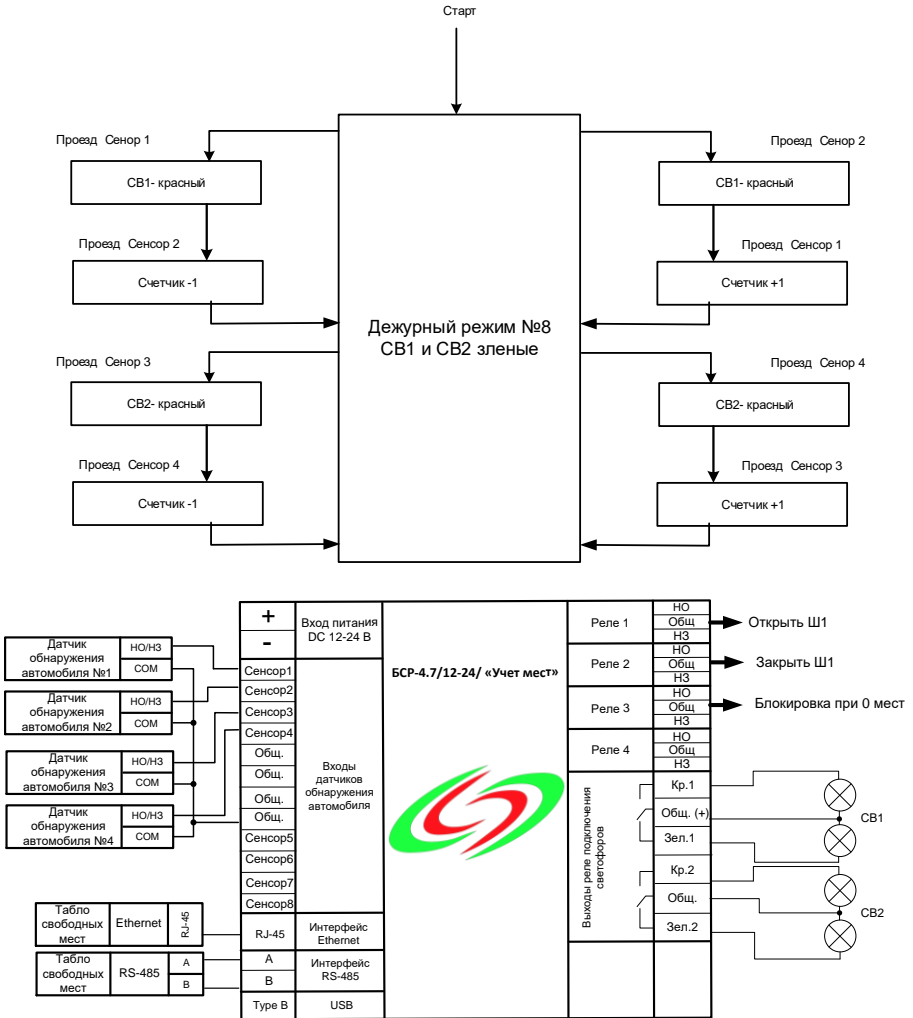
Старт

Проезд Сенор 1

СВ1- красный

Проезд Сенсор 2

Счетчик -1

Проезд Сенор 3

СВ2- красный

Проезд Сенсор 4

Счетчик -1

Дежурный режим №8
СВ1 и СВ2 зленые

Проезд Сенор 2

СВ1- красный

Проезд Сенсор 1

Счетчик +1

Проезд Сенор 4

СВ2- красный

Проезд Сенсор 3

Счетчик +1

Датчик обнаружения автомобиля №1 | НО/НЗ | COM

Датчик обнаружения автомобиля №2 | НО/НЗ | COM

Датчик обнаружения автомобиля №3 | НО/НЗ | COM

Датчик обнаружения автомобиля №4 | НО/НЗ | COM

Табло свободных мест | Ethernet | RJ-45

Табло свободных мест | RS-485 | A | B

+
-
Вход питания DC 12-24 В

Сенсор1
Сенсор2
Сенсор3
Сенсор4
Общ.
Общ.
Общ.
Общ.
Сенсор5
Сенсор6
Сенсор7
Сенсор8

Входы датчиков обнаружения автомобиля

RJ-45
Интерфейс Ethernet

A
B
Интерфейс RS-485

Type B
USB

БСР-4.7/12-24/ «Учет мест»

Реле 1 | НО | Общ | НЗ
Открыть Ш1

Реле 2 | НО | Общ | НЗ
Закрыть Ш1

Реле 3 | НО | Общ | НЗ
Блокировка при 0 мест

Реле 4 | НО | Общ | НЗ

Выходы реле подключения светофоров

Кр.1
Общ. (+)
Зел.1
Кр.2
Общ.
Зел.2

СВ1
СВ2